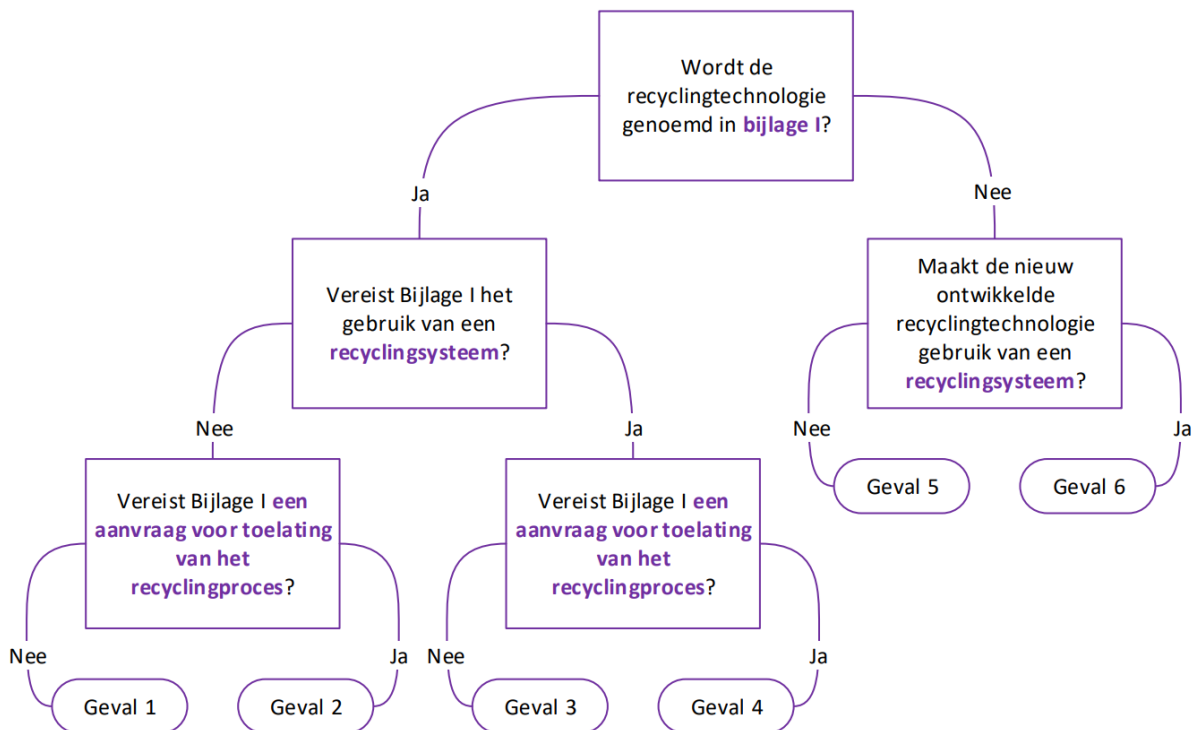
Wordt de recyclingtechnologie genoemd in bijlage I?

Ja

Nee

Vereist Bijlage I het gebruik van een recyclingsysteem?

Maakt de nieuw ontwikkelde recyclingtechnologie gebruik van een recyclingsysteem?

Nee

Ja

Nee

Ja

Gevaal 5

Geval 6

Vereist Bijlage I een aanvraag voor toelating van het recyclingproces?

Vereist Bijlage I een aanvraag voor toelating van het recyclingproces?

Nee

Ja

Nee

Ja

Geval 1

Geval 2

Geval 3

Geval 4